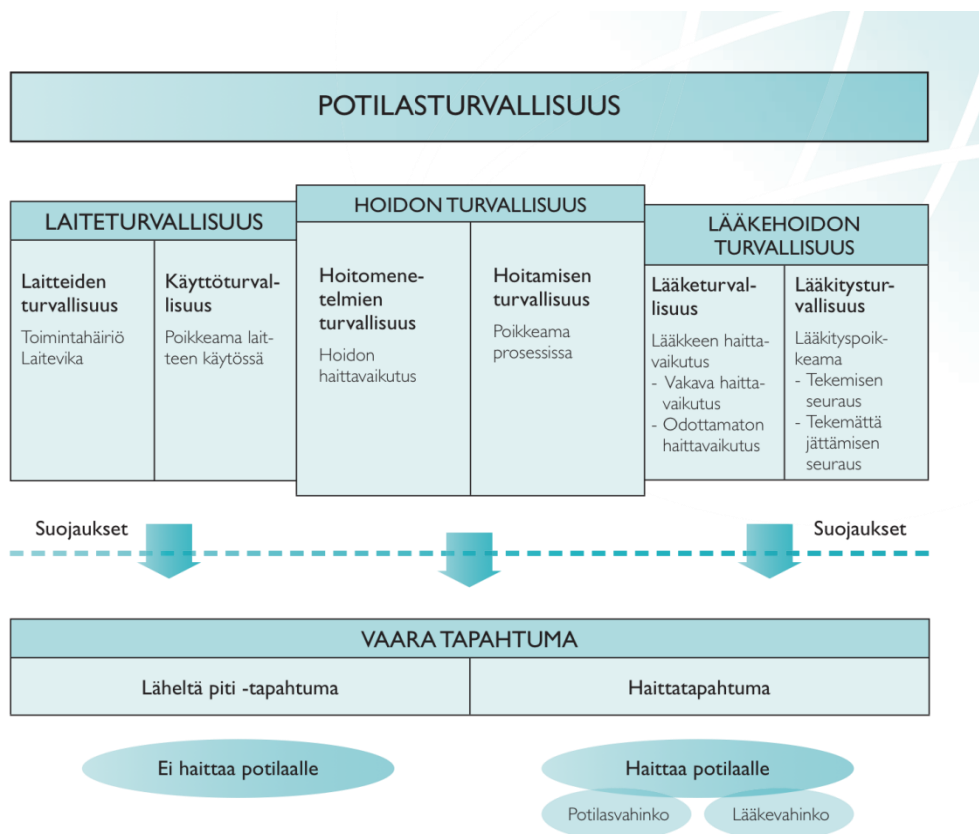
POTILASTURVALLISUUS

LAITETURVALLISUUS

Laitteiden turvallisuus
Toimintahäiriö
Laitevika

Käyttöturvallisuus
Poikkeama laitteen käytössä

HOIDON TURVALLISUUS

Hoitomenetelmien turvallisuus
Hoidon haittavaikutus

Hoitamisen turvallisuus
Poikkeama prosessissa

LÄÄKEHOIDON TURVALLISUUS

Lääketurvallisuus
Lääkkeen haittavaikutus
- Vakava haittavaikutus
- Odottamaton haittavaikutus

Lääkitysturvallisuus
Lääkityspoikkeama
- Tekemisen seuraus
- Tekemättä jättämisen seuraus

Suojaukset

Suojaukset

VAARA TAPAHTUMA

| Läheltä piti -tapahtuma | Haittatapahtuma |
|---|---|

Ei haittaa potilaalle

Haittaa potilaalle

Potilasvahinko

Lääkevahinko